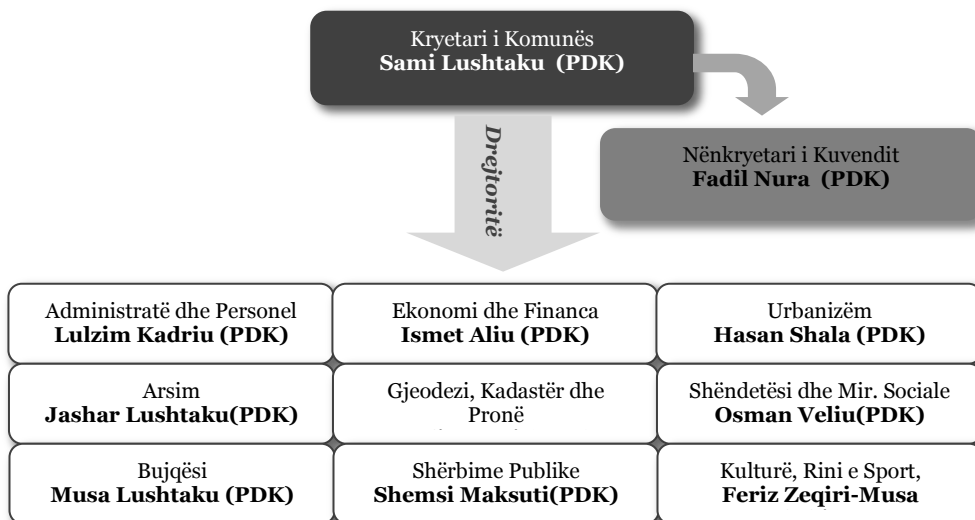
Kryetari i Komunës
**Sami Lushtaku (PDK)**

Drejtoritë

Nënkryetari i Kuvendit
**Fadil Nura (PDK)**

| | | |
|---|---|---|
| Administratë dhe Personel **Lulzim Kadriu (PDK)** | Ekonomi dhe Financa **Ismet Aliu (PDK)** | Urbanizëm **Hasan Shala (PDK)** |
| Arsim **Jashar Lushtaku(PDK)** | Gjeodezi, Kadastër dhe Pronë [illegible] | Shëndetësi dhe Mir. Sociale **Osman Veliu(PDK)** |
| Bujqësi **Musa Lushtaku (PDK)** | Shërbime Publike **Shemsi Maksuti(PDK)** | Kulturë, Rini e Sport, **Feriz Zeqiri-Musa** |